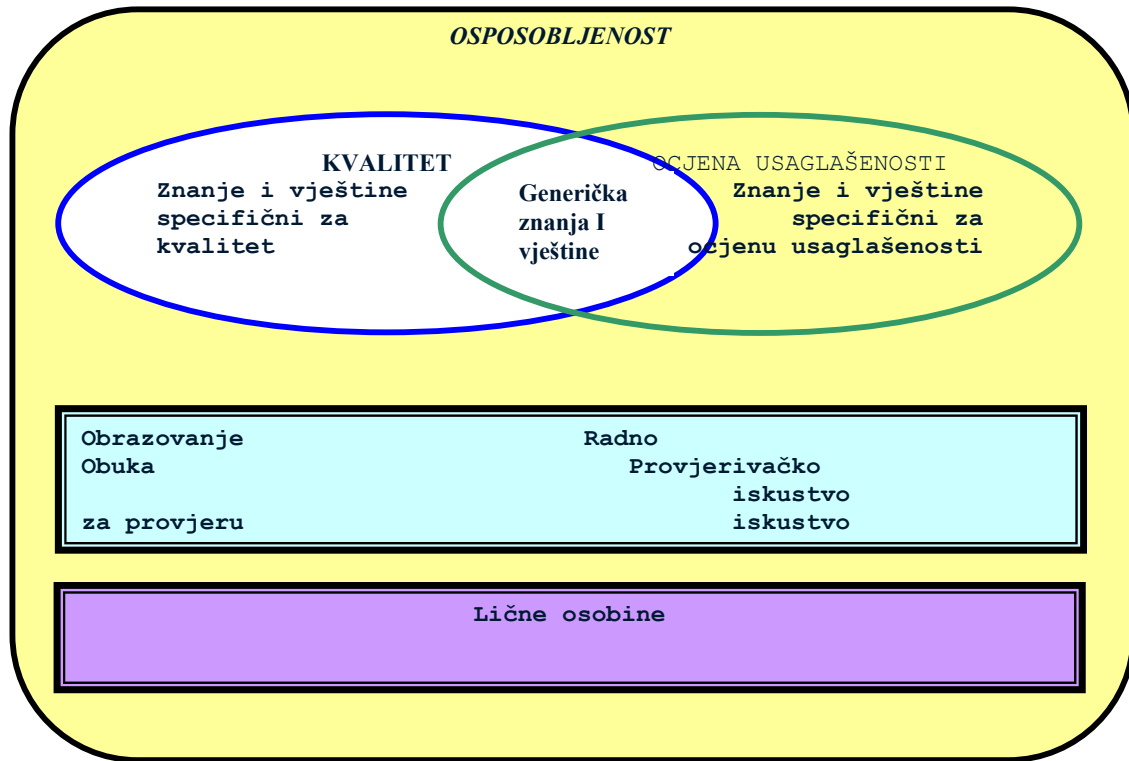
OSPOSOBLJENOST

KVALITET
Znanje i vještine specifični za kvalitet

Generička znanja I vještine

OCJENA USAGLAŠENOSTI
Znanje i vještine specifični za ocjenu usaglašenosti

Obrazovanje
Obuka
za provjeru

Radno
Provjerivačko
iskustvo
iskustvo

Lične osobine